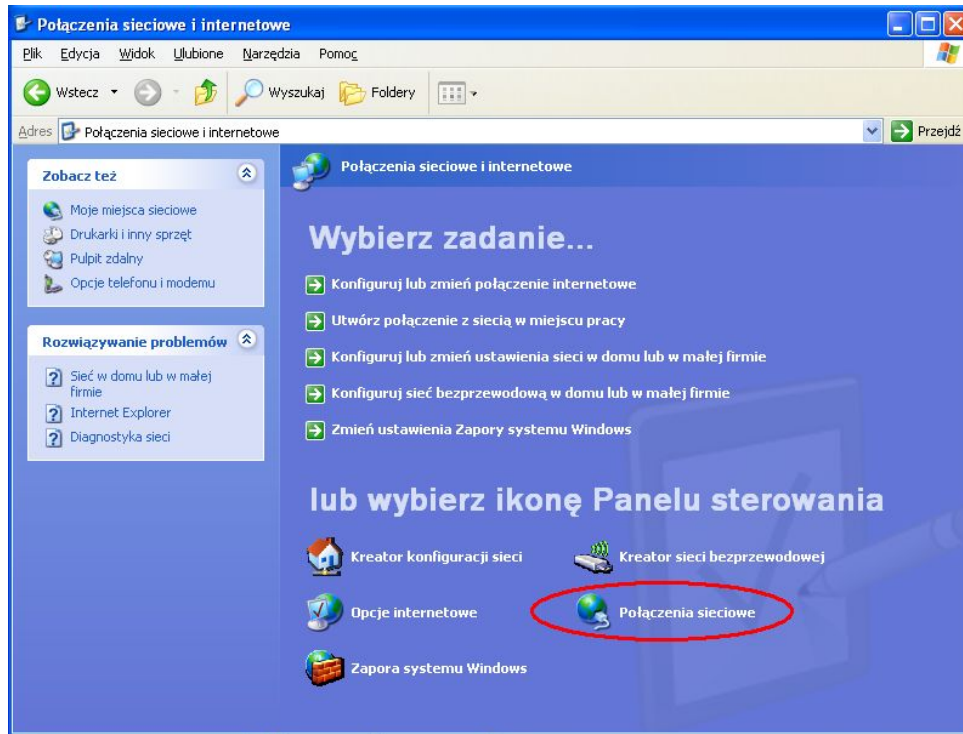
Połączenia sieciowe i internetowe

Plik Edycja Widok Ulubione Narzędzia Pomoc

Wstecz Wyszukaj Foldery

Adres Połączenia sieciowe i internetowe Przejdź

Zobacz też

Moje miejsca sieciowe
Drukarki i inny sprzęt
Pulpit zdalny
Opcje telefonu i modemu

Rozwiązywanie problemów

Sieć w domu lub w małej firmie
Internet Explorer
Diagnostyka sieci

Połączenia sieciowe i internetowe

Wybierz zadanie...

Konfiguruj lub zmień połączenie internetowe
Utwórz połączenie z siecią w miejscu pracy
Konfiguruj lub zmień ustawienia sieci w domu lub w małej firmie
Konfiguruj sieć bezprzewodową w domu lub w małej firmie
Zmień ustawienia Zapory systemu Windows

lub wybierz ikonę Panelu sterowania

Kreator konfiguracji sieci
Kreator sieci bezprzewodowej
Opcje internetowe
Połączenia sieciowe
Zapora systemu Windows